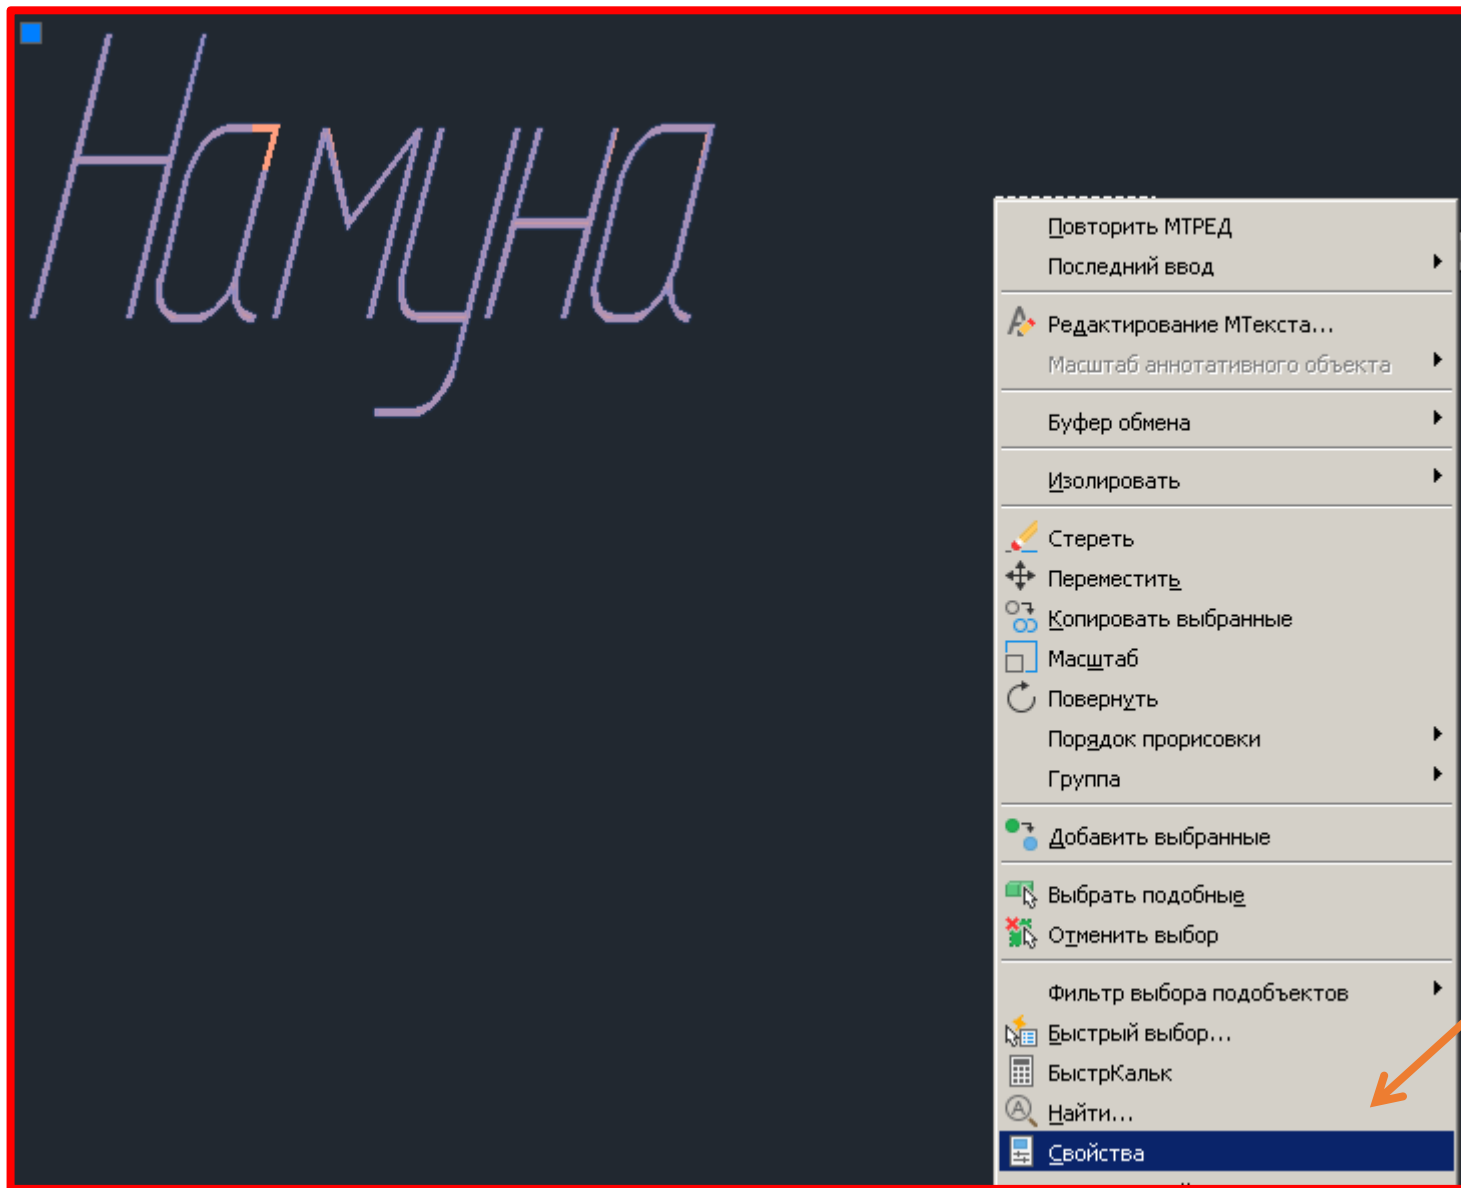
Намуна

Повторить МТРЕД
Последний ввод

Редактирование МТекста...
Масштаб аннотативного объекта

Буфер обмена

Изолировать

Стереть
Переместить
Копировать выбранные
Масштаб
Повернуть
Порядок прорисовки
Группа

Добавить выбранные

Выбрать подобные
Отменить выбор

Фильтр выбора подобъектов
Быстрый выбор...
БыстрКальк
Найти...
Свойства